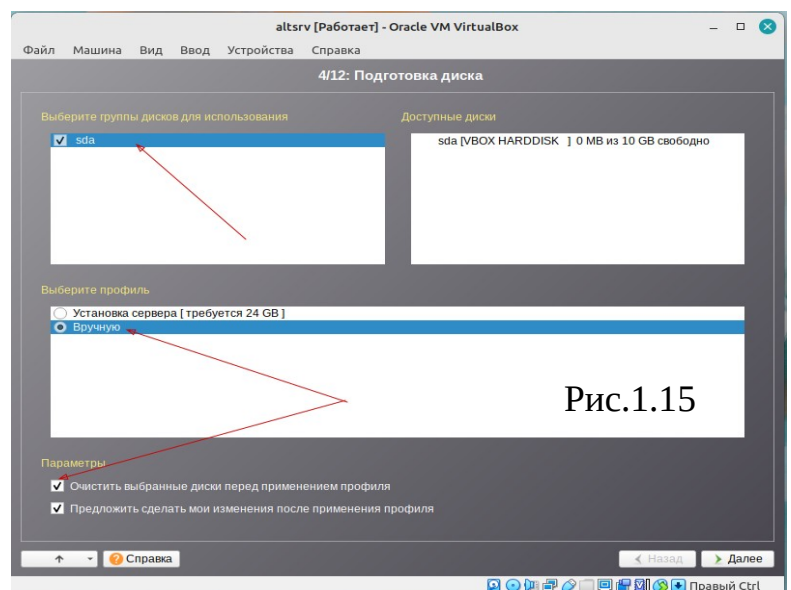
altsrv [Работает] - Oracle VM VirtualBox

Файл Машина Вид Ввод Устройства Справка

4/12: Подготовка диска

Выберите группы дисков для использования

sda

Доступные диски

sda [VBOX HARDDISK ] 0 MB из 10 GB свободно

Выберите профиль

Установка сервера [ требуется 24 GB ]

Вручную

Рис.1.15

Параметры

Очистить выбранные диски перед применением профиля

Предложить сделать мои изменения после применения профиля

Справка

Назад

Далее

Правый Ctrl